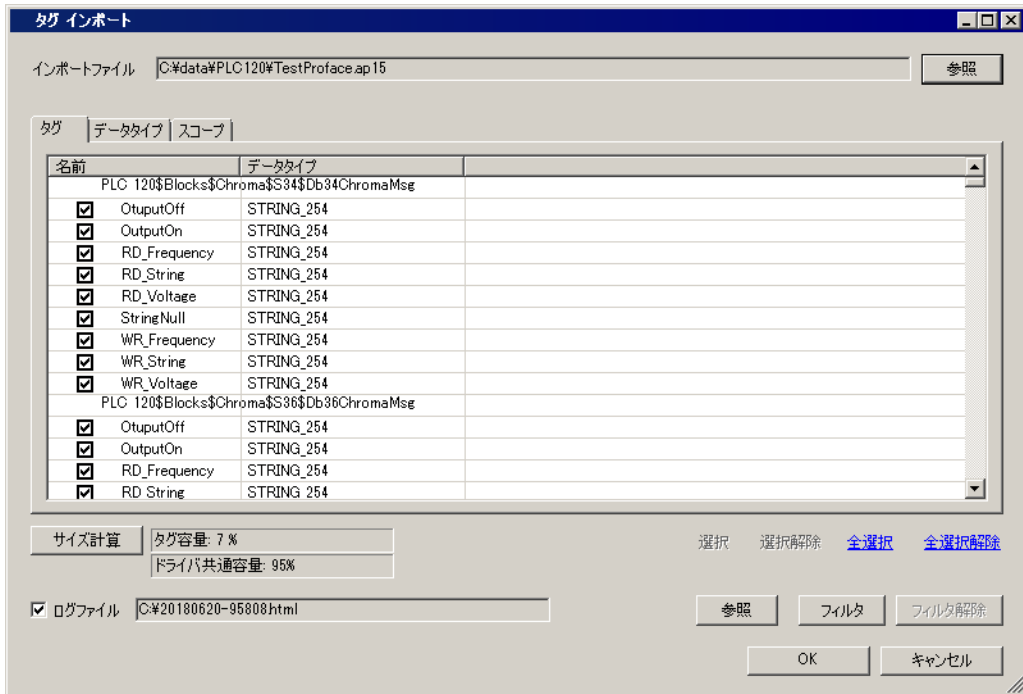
タグ インポート

インポートファイル C:¥data¥PLC120¥TestProface.ap15 参照

タグ データタイプ スコープ

| 名前 | データタイプ |
|---|---|
| PLC 120$Blocks$Chroma$S34$Db34ChromaMsg | |
| ☑ OtuputOff | STRING_254 |
| ☑ OutputOn | STRING_254 |
| ☑ RD_Frequency | STRING_254 |
| ☑ RD_String | STRING_254 |
| ☑ RD_Voltage | STRING_254 |
| ☑ StringNull | STRING_254 |
| ☑ WR_Frequency | STRING_254 |
| ☑ WR_String | STRING_254 |
| ☑ WR_Voltage | STRING_254 |
| PLC 120$Blocks$Chroma$S36$Db36ChromaMsg | |
| ☑ OtuputOff | STRING_254 |
| ☑ OutputOn | STRING_254 |
| ☑ RD_Frequency | STRING_254 |
| ☑ RD String | STRING 254 |

サイズ計算 タグ容量: 7 %
ドライバ共通容量: 95%

選択 選択解除 全選択 全選択解除

☑ ログファイル C:¥20180620-95808.html

参照 フィルタ フィルタ解除

OK キャンセル